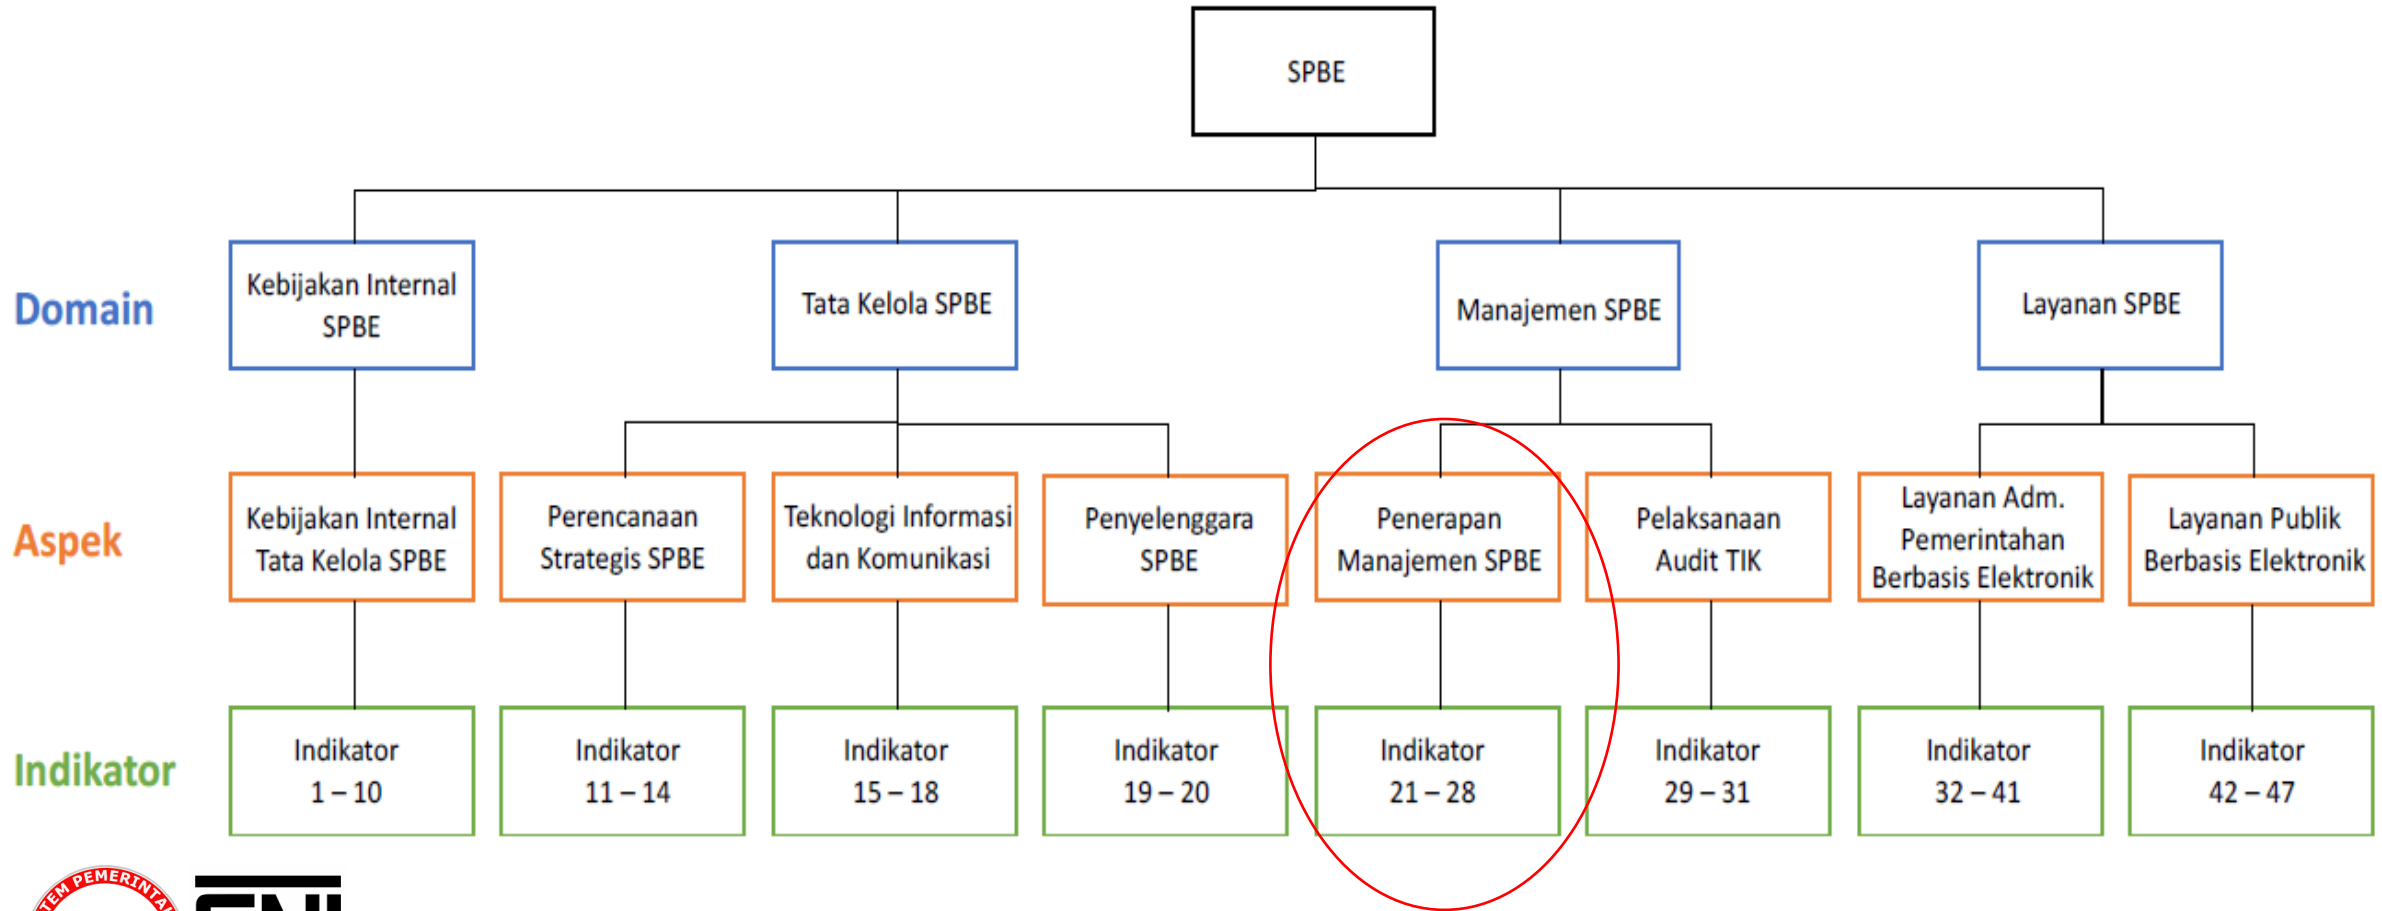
SPBE

Domain

Kebijakan Internal SPBE

Tata Kelola SPBE

Manajemen SPBE

Layanan SPBE

Aspek

Kebijakan Internal Tata Kelola SPBE

Perencanaan Strategis SPBE

Teknologi Informasi dan Komunikasi

Penyelenggara SPBE

Penerapan Manajemen SPBE

Pelaksanaan Audit TIK

Layanan Adm. Pemerintahan Berbasis Elektronik

Layanan Publik Berbasis Elektronik

Indikator

Indikator 1 – 10

Indikator 11 – 14

Indikator 15 – 18

Indikator 19 – 20

Indikator 21 – 28

Indikator 29 – 31

Indikator 32 – 41

Indikator 42 – 47

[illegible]TEM PEMERINTA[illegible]